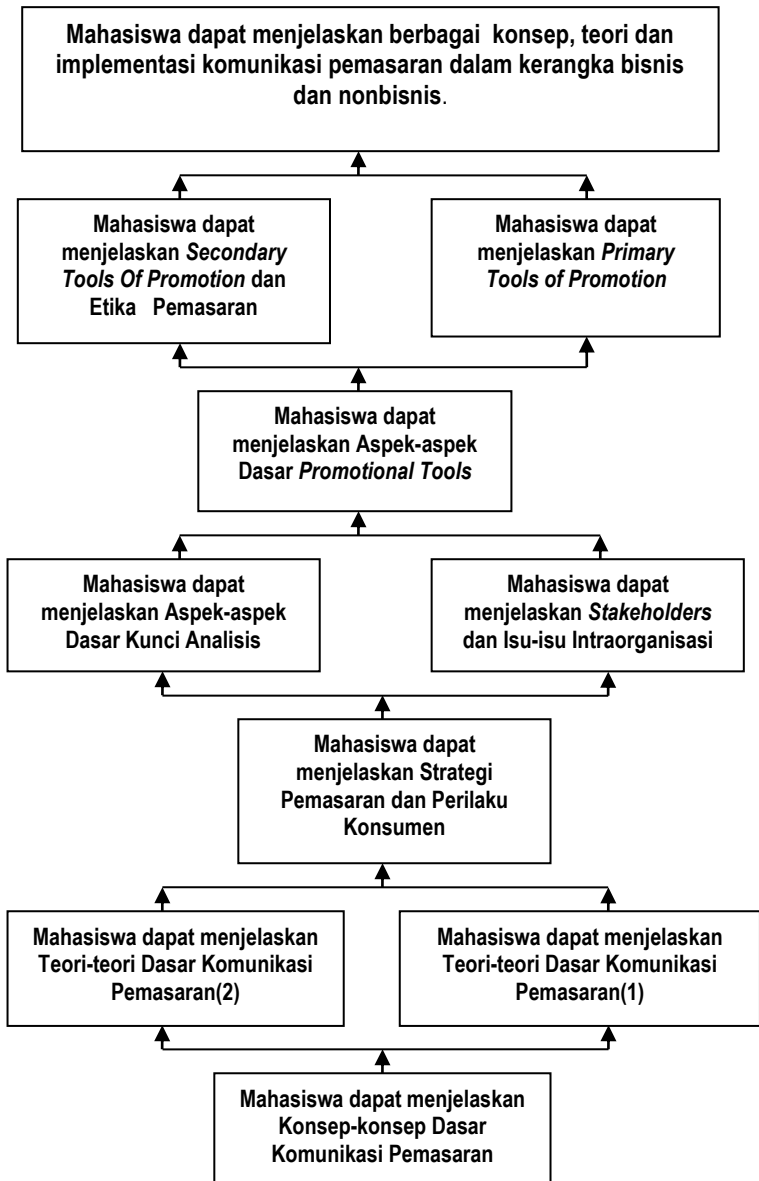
Mahasiswa dapat menjelaskan berbagai konsep, teori dan implementasi komunikasi pemasaran dalam kerangka bisnis dan nonbisnis.

Mahasiswa dapat menjelaskan *Secondary Tools Of Promotion* dan Etika Pemasaran

Mahasiswa dapat menjelaskan *Primary Tools of Promotion*

Mahasiswa dapat menjelaskan Aspek-aspek Dasar *Promotional Tools*

Mahasiswa dapat menjelaskan Aspek-aspek Dasar Kunci Analisis

Mahasiswa dapat menjelaskan *Stakeholders* dan Isu-isu Intraorganisasi

Mahasiswa dapat menjelaskan Strategi Pemasaran dan Perilaku Konsumen

Mahasiswa dapat menjelaskan Teori-teori Dasar Komunikasi Pemasaran(2)

Mahasiswa dapat menjelaskan Teori-teori Dasar Komunikasi Pemasaran(1)

Mahasiswa dapat menjelaskan Konsep-konsep Dasar Komunikasi Pemasaran